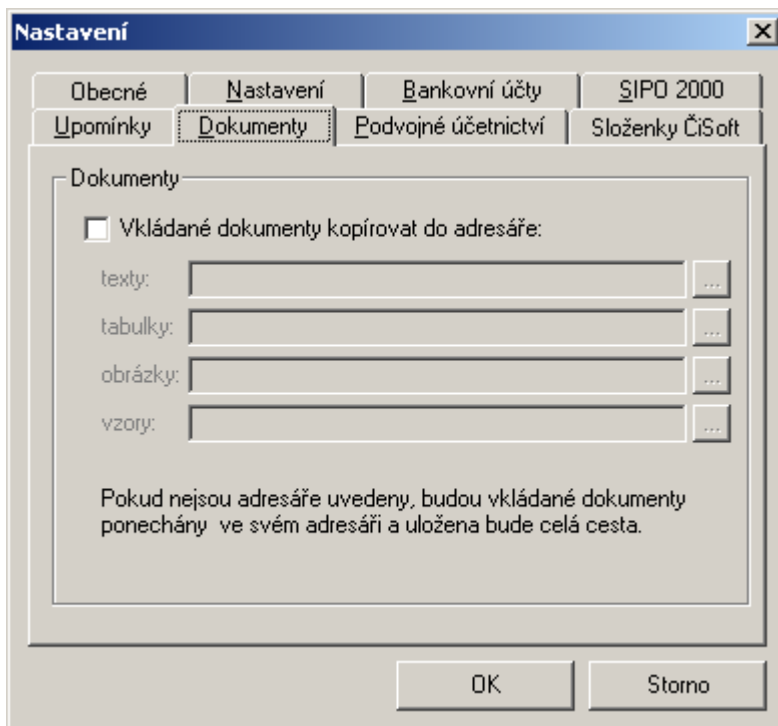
Nastavení

×

Obecné
Nastavení
Bankovní účty
SIPO 2000
Upomínky
Dokumenty
Podvojné účetnictví
Složenky ČiSoft

Dokumenty

Vkládané dokumenty kopírovat do adresáře:

texty:
...
tabulky:
...
obrázky:
...
vzory:
...

Pokud nejsou adresáře uvedeny, budou vkládané dokumenty ponechány ve svém adresáři a uložena bude celá cesta.

OK
Storno